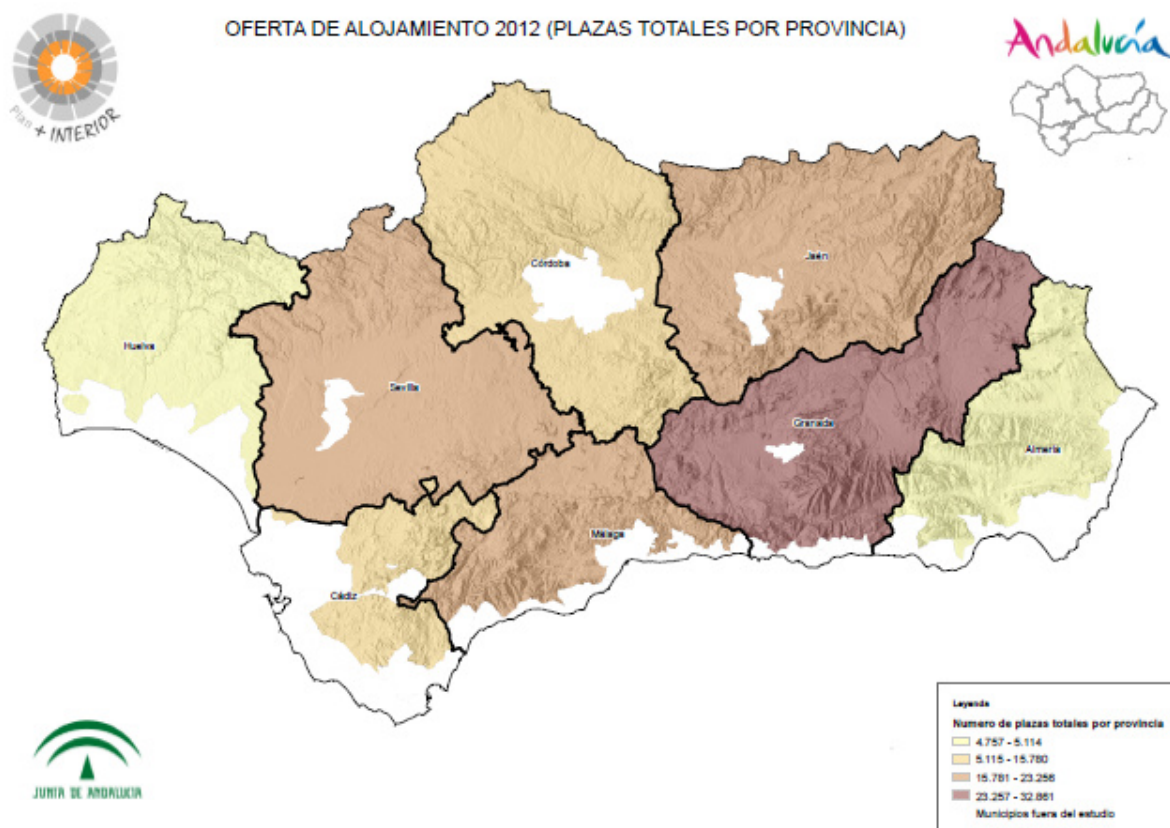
Plan + INTERIOR

OFERTA DE ALOJAMIENTO 2012 (PLAZAS TOTALES POR PROVINCIA)

Andalucía

Córdoba

Jaén

Huelva

Sevilla

Granada

Almería

Málaga

Cádiz

JUNTA DE ANDALUCIA

Leyenda
Numero de plazas totales por provincia
4.757 - 5.114
5.115 - 15.780
15.781 - 23.256
23.257 - 32.861
Municipios fuera del estudio